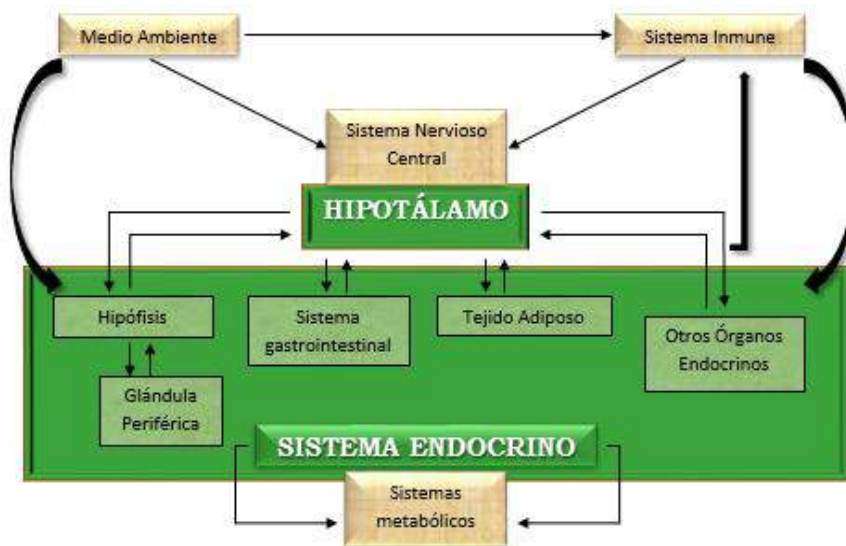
Medio Ambiente

Sistema Inmune

Sistema Nervioso Central

HIPOTÁLAMO

Hipófisis

Sistema gastrointestinal

Tejido Adiposo

Otros Órganos Endocrinos

Glándula Periférica

SISTEMA ENDOCRINO

Sistemas metabólicos